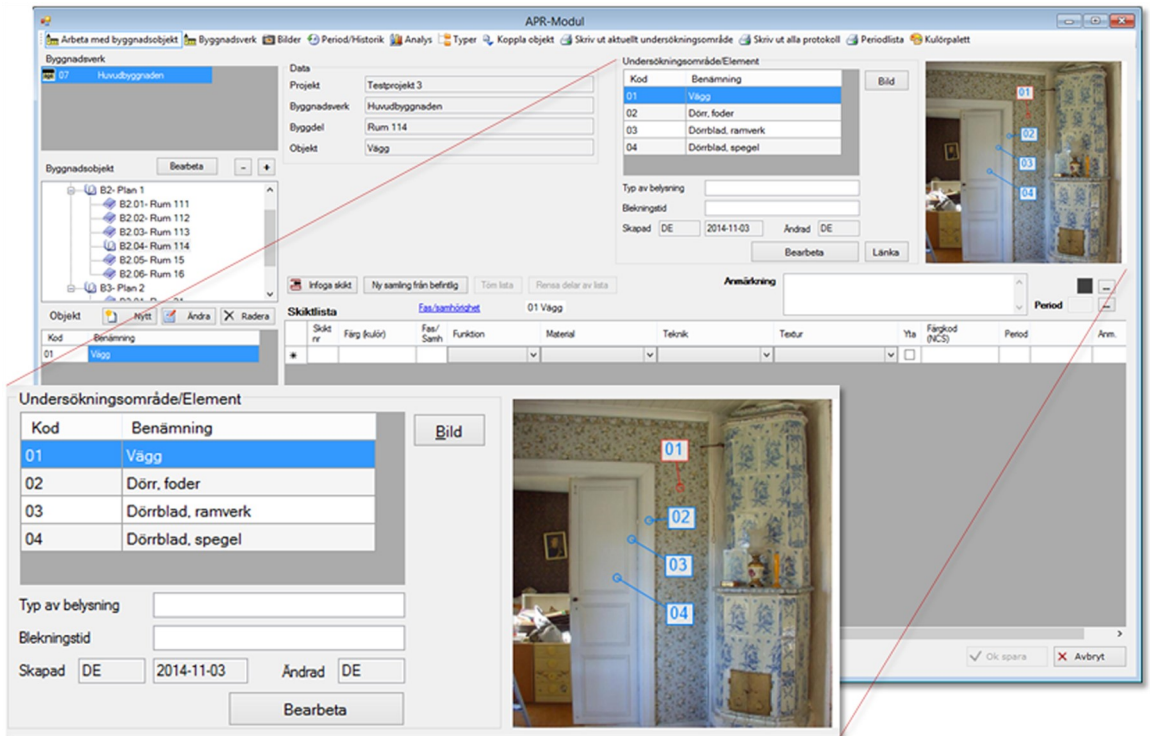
APR-Modul

Arbeta med byggnadsobjekt | Byggnadsverk | Bilder | Period/Historik | Analys | Typer | Koppla objekt | Skriv ut aktuellt undersökningsområde | Skriv ut alla protokoll | Periodlista | Kulörpalett

Byggnadsverk
07 Huvudbyggnaden

Byggnadsobjekt Bearbeta - +
B2- Plan 1
B2.01- Rum 111
B2.02- Rum 112
B2.03- Rum 113
B2.04- Rum 114
B2.05- Rum 15
B2.06- Rum 16
B3- Plan 2

Objekt Nytt Ändra Radera

| Kod | Benämning |
|---|---|
| 01 | Vägg |

Data
Projekt Testprojekt 3
Byggnadsverk Huvudbyggnaden
Byggdel Rum 114
Objekt Vägg

Undersökningsområde/Element

| Kod | Benämning |
|---|---|
| 01 | Vägg |
| 02 | Dörr, foder |
| 03 | Dörrblad, ramverk |
| 04 | Dörrblad, spegel |

Bild
Typ av belysning
Blekningstid
Skapad DE 2014-11-03 Ändrad DE
Bearbeta Länka

01 02 03 04

Infoga skikt | Ny samling från befintlig | Töm lista | Rensa delar av lista
Anmärkning
Period
Skiktlista Fas/samhörighet 01 Vägg

| | Skikt nr | Färg (kulör) | Fas/ Samh | Funktion | Material | Teknik | Textur | Yta | Färgkod (NCS) | Period | Anm. |
|---|---|---|---|---|---|---|---|---|---|---|---|
| * | | | | | | | | | | | |

Ok spara Avbryt

Undersökningsområde/Element

| Kod | Benämning |
|---|---|
| 01 | Vägg |
| 02 | Dörr, foder |
| 03 | Dörrblad, ramverk |
| 04 | Dörrblad, spegel |

Bild
Typ av belysning
Blekningstid
Skapad DE 2014-11-03 Ändrad DE
Bearbeta

01 02 03 04